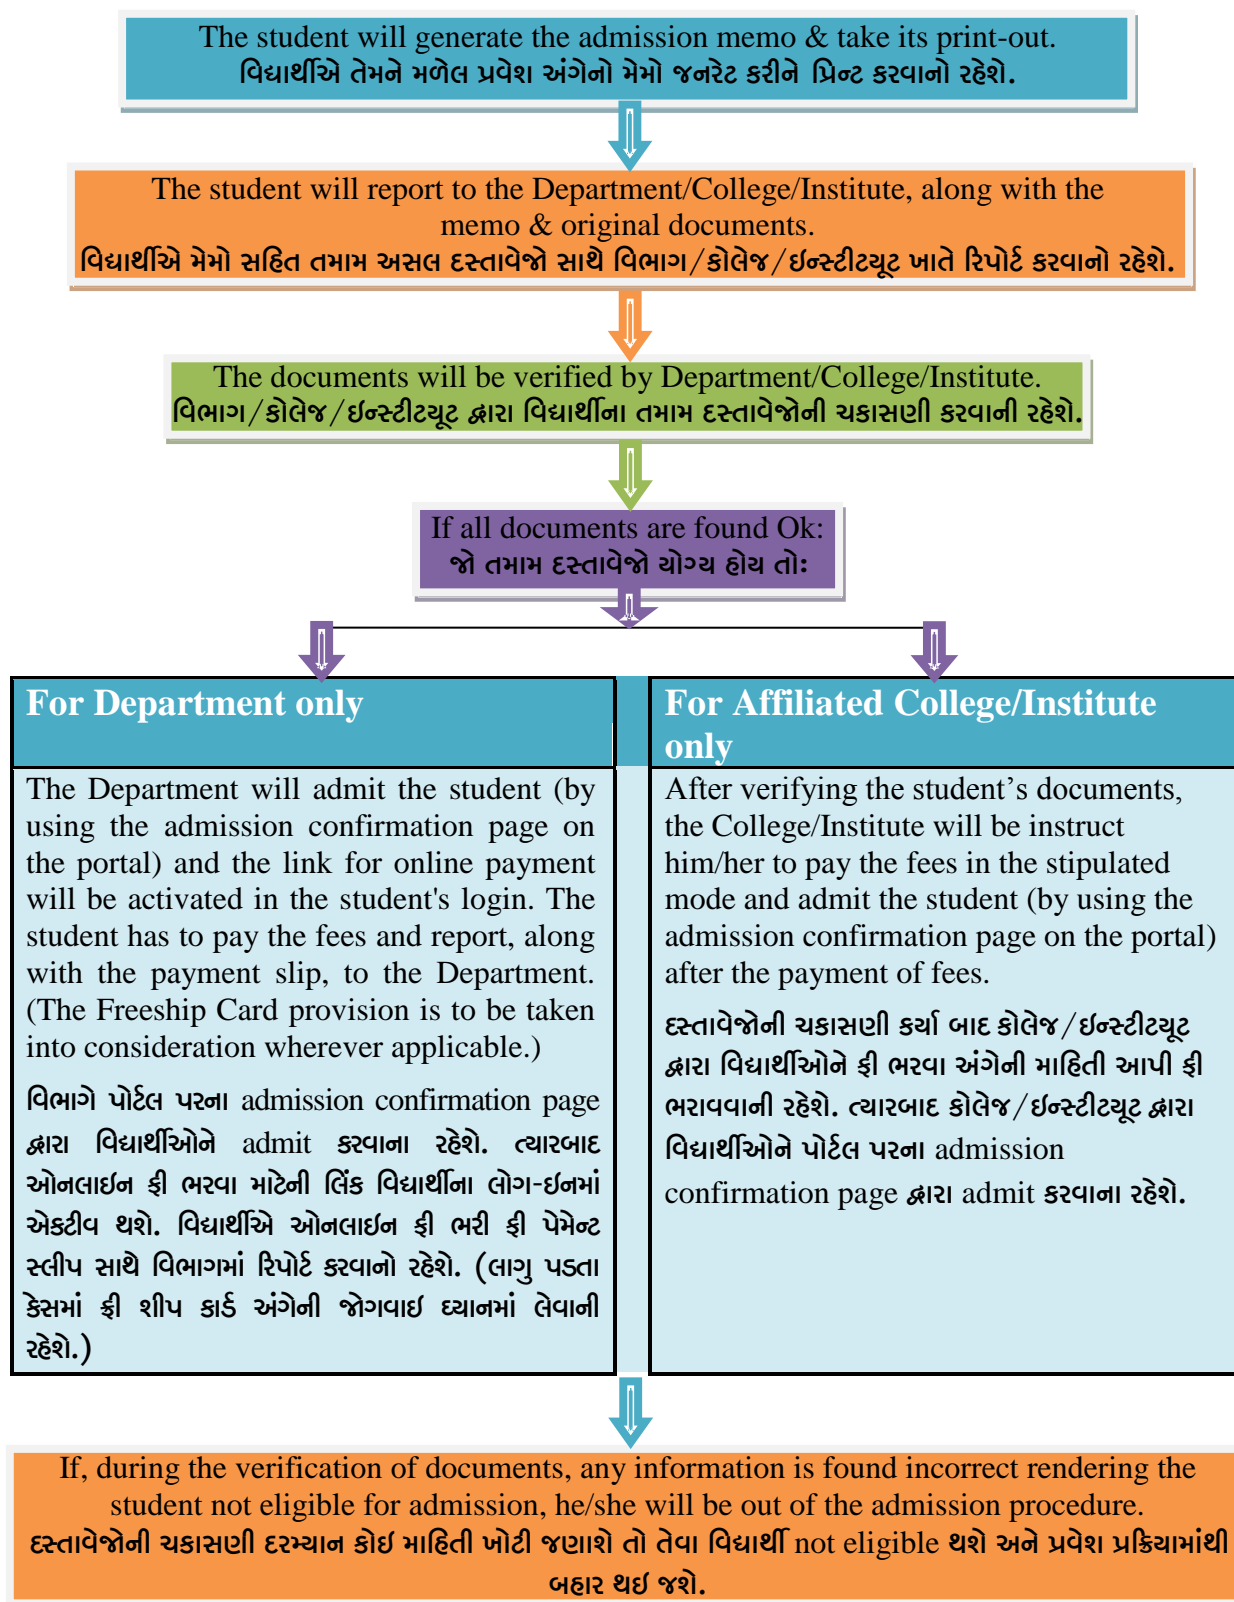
The student will generate the admission memo & take its print-out.
વિદ્યાર્થીએ તેમને મળેલ પ્રવેશ અંગેનો મેમો જનરેટ કરીને પ્રિન્ટ કરવાનો રહેશે.

The student will report to the Department/College/Institute, along with the memo & original documents.
વિદ્યાર્થીએ મેમો સહિત તમામ અસલ દસ્તાવેજો સાથે વિભાગ/કોલેજ/ઇન્સ્ટીટ્યૂટ ખાતે રિપોર્ટ કરવાનો રહેશે.

The documents will be verified by Department/College/Institute.
વિભાગ/કોલેજ/ઇન્સ્ટીટ્યૂટ દ્વારા વિદ્યાર્થીના તમામ દસ્તાવેજોની ચકાસણી કરવાની રહેશે.

If all documents are found Ok:
જો તમામ દસ્તાવેજો યોગ્ય હોય તો:

For Department only

The Department will admit the student (by using the admission confirmation page on the portal) and the link for online payment will be activated in the student's login. The student has to pay the fees and report, along with the payment slip, to the Department. (The Freeship Card provision is to be taken into consideration wherever applicable.)

વિભાગે પોર્ટલ પરના admission confirmation page દ્વારા વિદ્યાર્થીઓને admit કરવાના રહેશે. ત્યારબાદ ઓનલાઇન ફી ભરવા માટેની લિંક વિદ્યાર્થીના લોગ-ઇનમાં એકટીવ થશે. વિદ્યાર્થીએ ઓનલાઇન ફી ભરી ફી પેમેન્ટ સ્લીપ સાથે વિભાગમાં રિપોર્ટ કરવાનો રહેશે. (લાગુ પડતા કેસમાં ફ્રી શીપ કાર્ડ અંગેની જોગવાઇ ધ્યાનમાં લેવાની રહેશે.)

For Affiliated College/Institute only

After verifying the student’s documents, the College/Institute will be instruct him/her to pay the fees in the stipulated mode and admit the student (by using the admission confirmation page on the portal) after the payment of fees.

દસ્તાવેજોની ચકાસણી કર્યા બાદ કોલેજ/ઇન્સ્ટીટ્યૂટ દ્વારા વિદ્યાર્થીઓને ફી ભરવા અંગેની માહિતી આપી ફી ભરાવવાની રહેશે. ત્યારબાદ કોલેજ/ઇન્સ્ટીટ્યૂટ દ્વારા વિદ્યાર્થીઓને પોર્ટલ પરના admission confirmation page દ્વારા admit કરવાના રહેશે.

If, during the verification of documents, any information is found incorrect rendering the student not eligible for admission, he/she will be out of the admission procedure.
દસ્તાવેજોની ચકાસણી દરમ્યાન કોઇ માહિતી ખોટી જણાશે તો તેવા વિદ્યાર્થી not eligible થશે અને પ્રવેશ પ્રક્રિયામાંથી બહાર થઇ જશે.